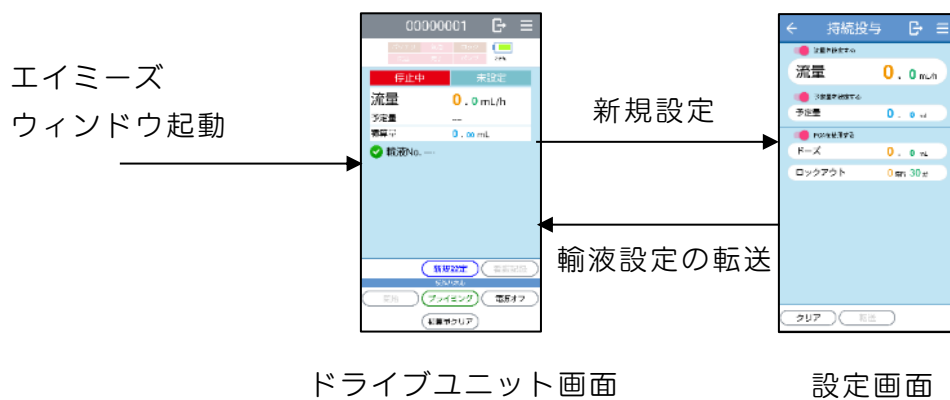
エイミーズ
ウィンドウ起動

00000001

停止中
未設定

流量 0.0 mL/h
予定量 --
積算量 0.00 mL
輸液No. ---

新規設定
開始
プライミング
電源オフ
積算量クリア

新規設定

輸液設定の転送

持続投与
流量 0.0 mL/h
予定量 0.0 mL
ドーズ 0.0 mL
ロックアウト 0時間 30分

クリア
転送

ドライブユニット画面

設定画面